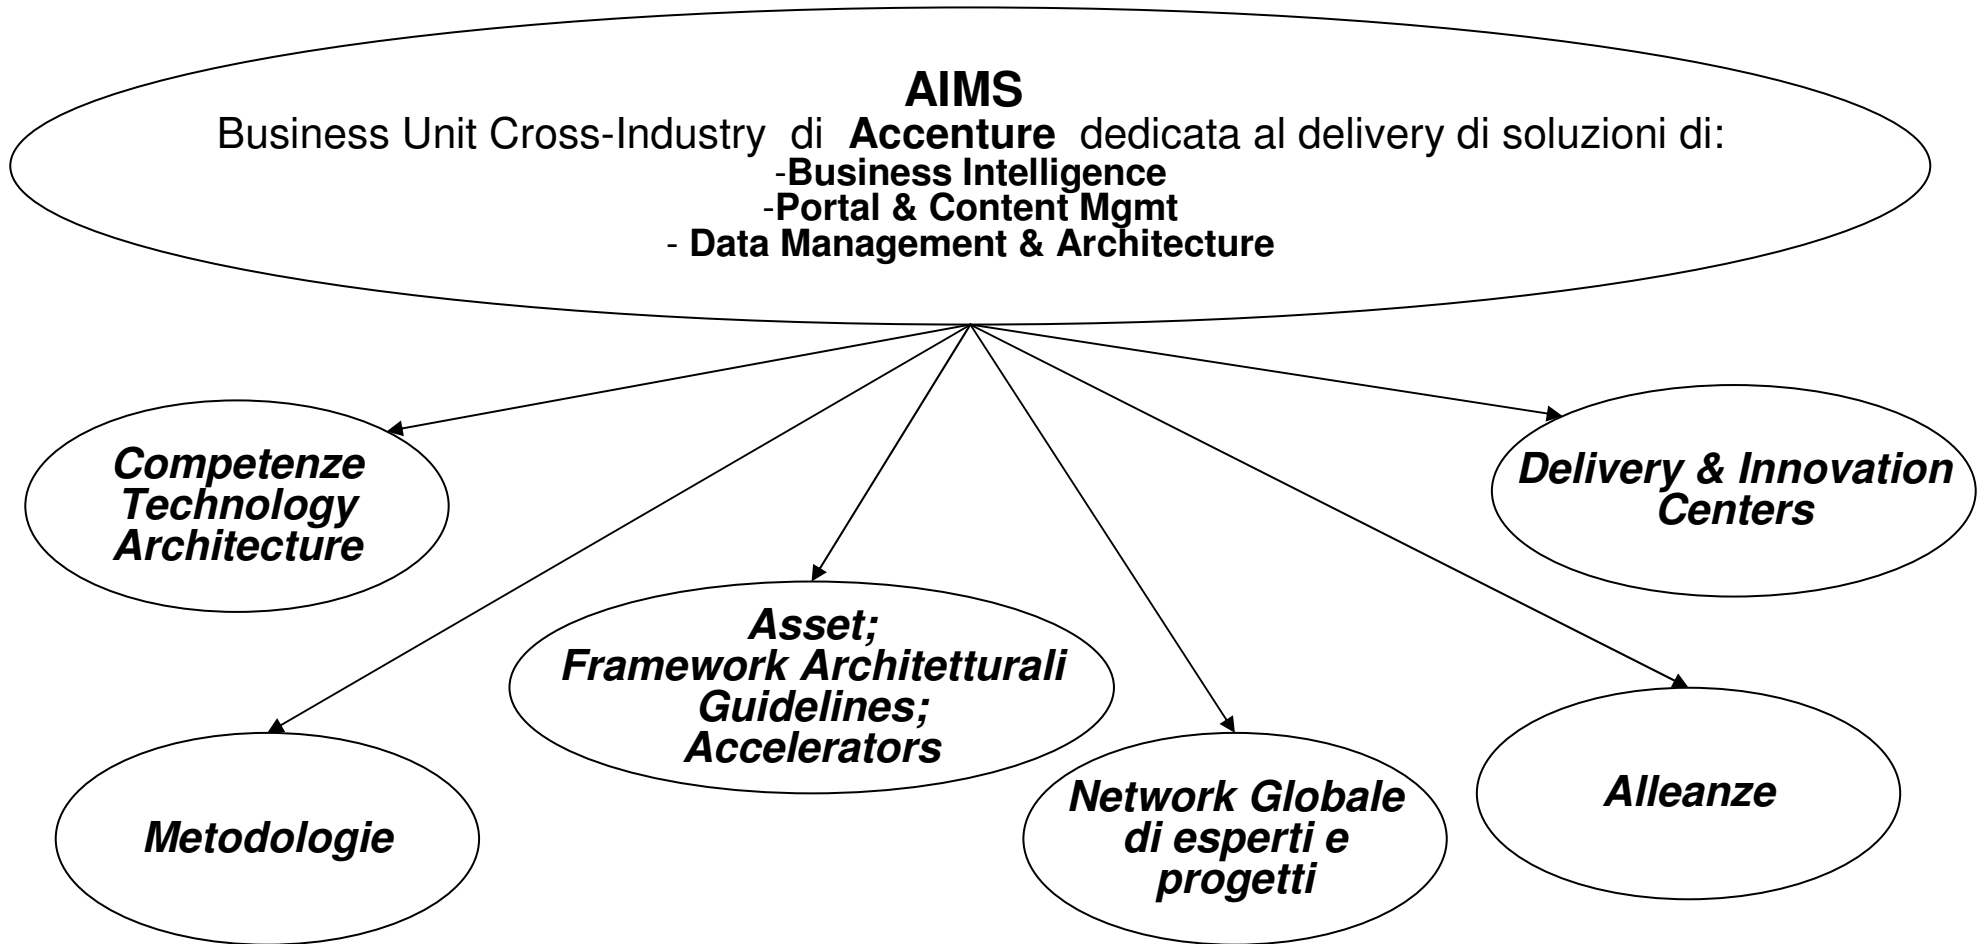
AIMS
Business Unit Cross-Industry di Accenture dedicata al delivery di soluzioni di:
-Business Intelligence
-Portal & Content Mgmt
- Data Management & Architecture

Competenze Technology Architecture

Delivery & Innovation Centers

Asset; Framework Architetturali Guidelines; Accelerators

Metodologie

Network Globale di esperti e progetti

Alleanze